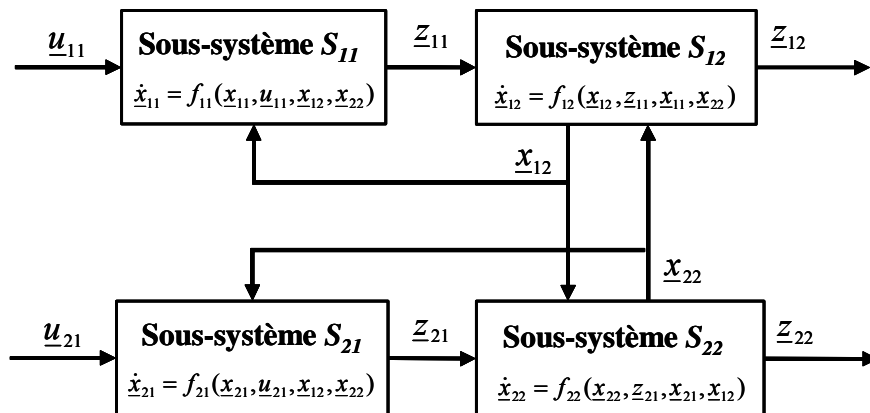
$\underline{u}_{11}$

Sous-système $S_{11}$

$\dot{\underline{x}}_{11} = f_{11}(\underline{x}_{11}, \underline{u}_{11}, \underline{x}_{12}, \underline{x}_{22})$

$\underline{z}_{11}$

Sous-système $S_{12}$

$\dot{\underline{x}}_{12} = f_{12}(\underline{x}_{12}, \underline{z}_{11}, \underline{x}_{11}, \underline{x}_{22})$

$\underline{z}_{12}$

$\underline{x}_{12}$

$\underline{x}_{22}$

$\underline{u}_{21}$

Sous-système $S_{21}$

$\dot{\underline{x}}_{21} = f_{21}(\underline{x}_{21}, \underline{u}_{21}, \underline{x}_{12}, \underline{x}_{22})$

$\underline{z}_{21}$

Sous-système $S_{22}$

$\dot{\underline{x}}_{22} = f_{22}(\underline{x}_{22}, \underline{z}_{21}, \underline{x}_{21}, \underline{x}_{12})$

$\underline{z}_{22}$